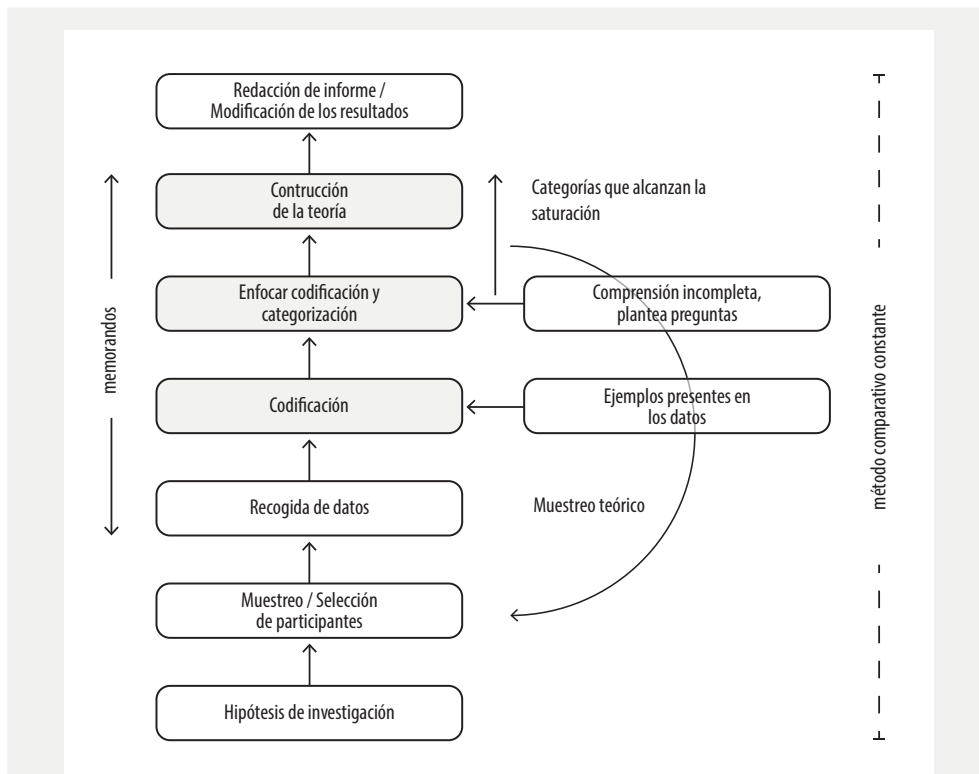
Redacción de informe / Modificación de los resultados

Contrucción de la teoría

Categorías que alcanzan la saturación

memorandos

Enfocar codificación y categorización

Comprensión incompleta, plantea preguntas

Codificación

Ejemplos presentes en los datos

Recogida de datos

Muestreo teórico

Muestreo / Selección de participantes

Hipótesis de investigación

método comparativo constante